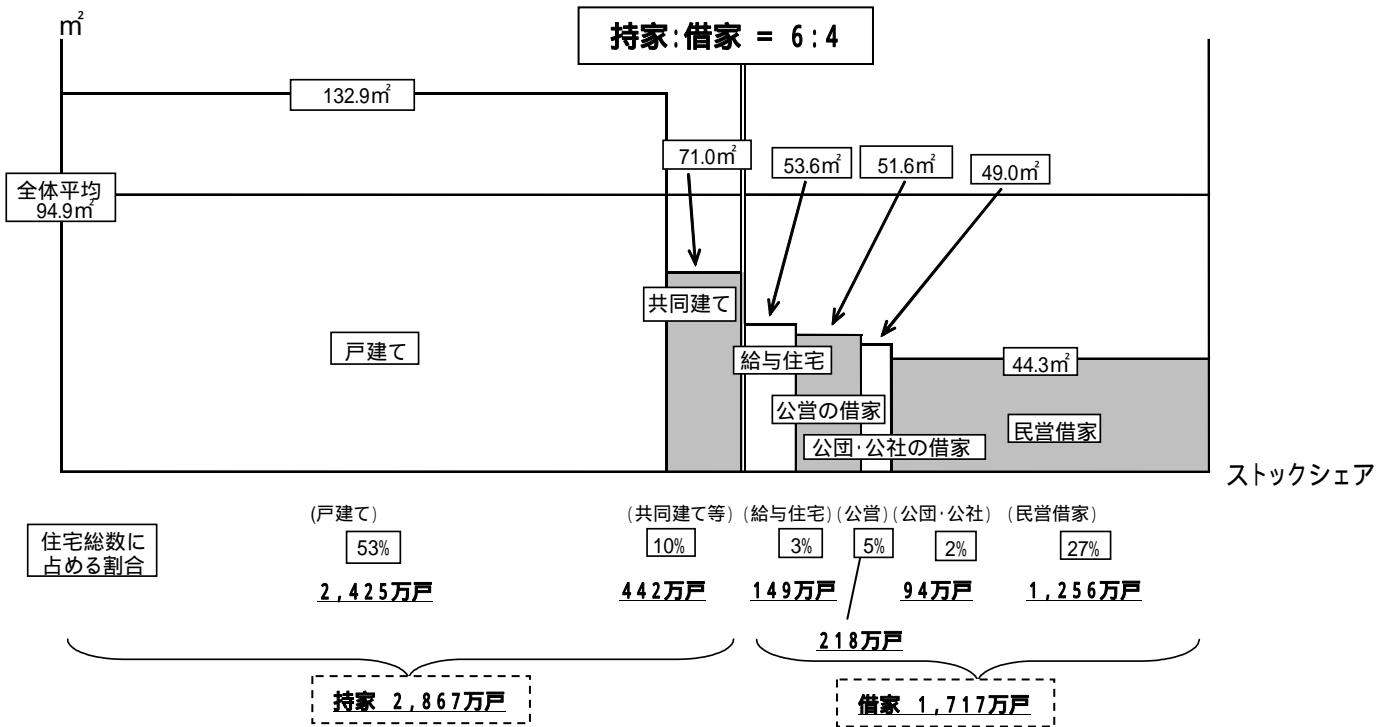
㎡

持家:借家 ＝ 6:4

132.9㎡

71.0㎡

53.6㎡

51.6㎡

49.0㎡

全体平均 94.9㎡

共同建て

戸建て

給与住宅

44.3㎡

公営の借家

公団･公社の借家

民営借家

ストックシェア

住宅総数に占める割合

(戸建て) 53% 2,425万戸

(共同建て等) 10% 442万戸

(給与住宅) 3% 149万戸

(公営) 5% 218万戸

(公団･公社) 2% 94万戸

(民営借家) 27% 1,256万戸

持家 2,867万戸

借家 1,717万戸